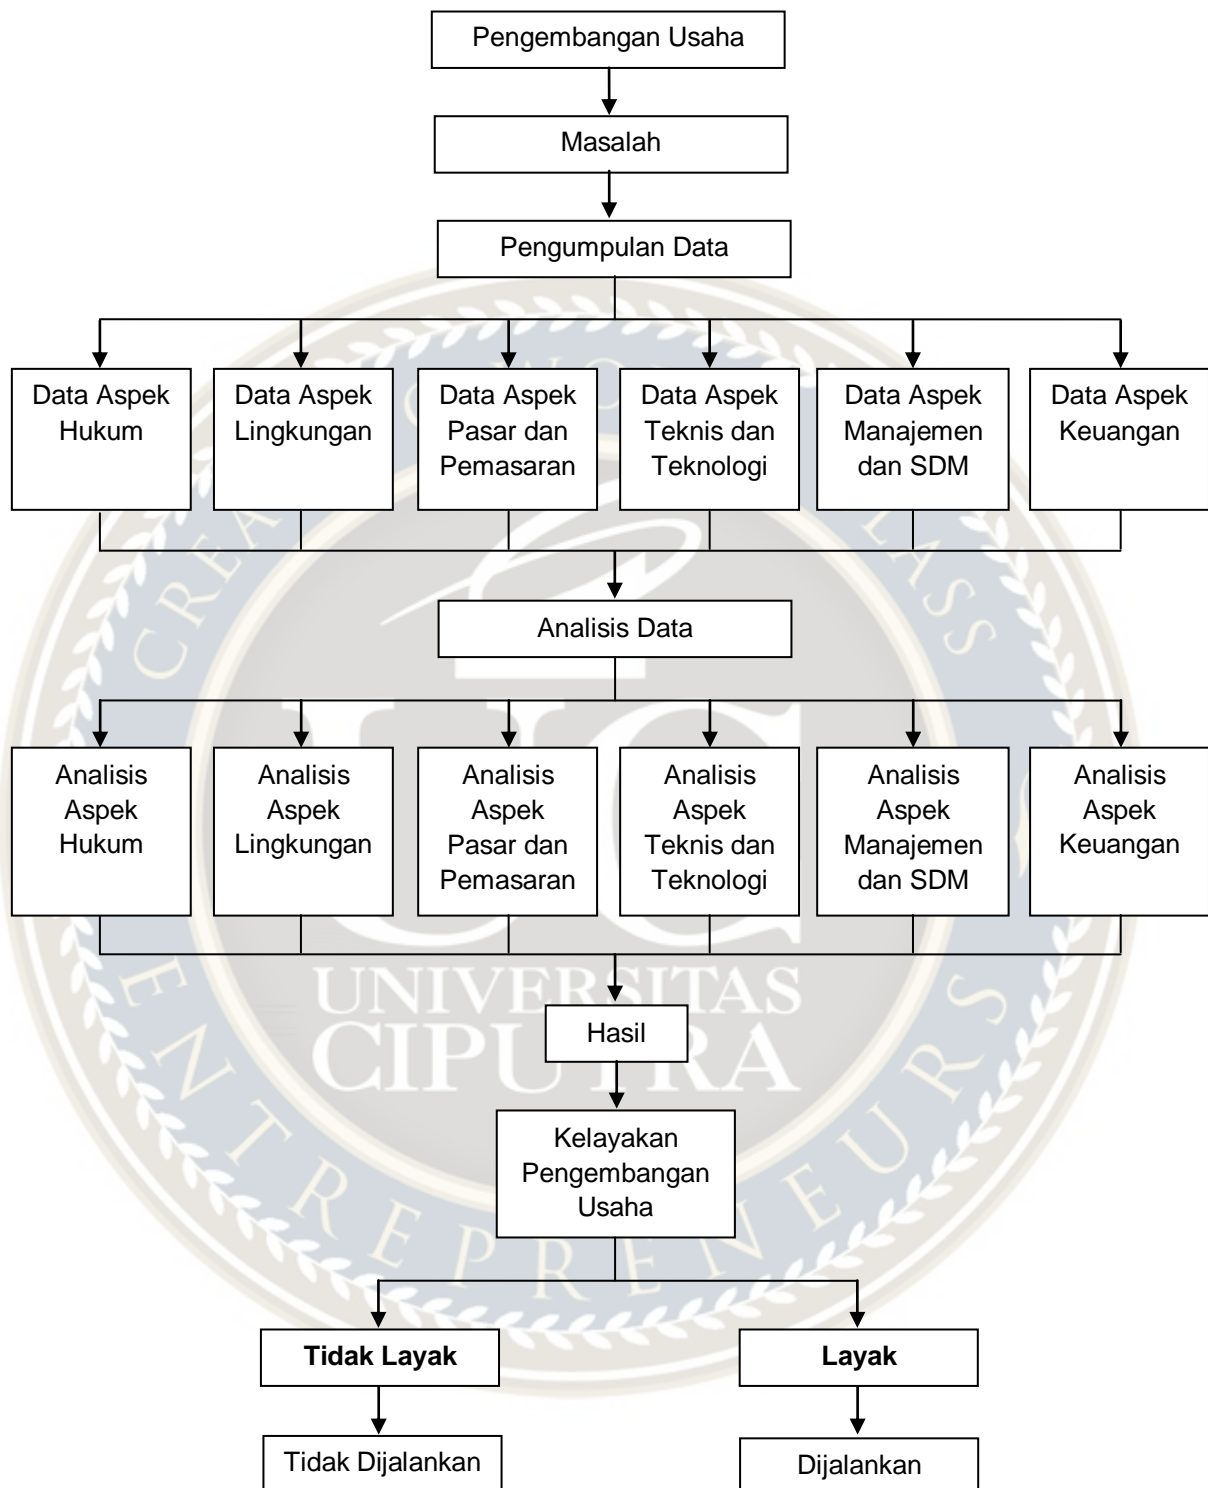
Pengembangan Usaha

Masalah

Pengumpulan Data

Data Aspek Hukum

Data Aspek Lingkungan

Data Aspek Pasar dan Pemasaran

Data Aspek Teknis dan Teknologi

Data Aspek Manajemen dan SDM

Data Aspek Keuangan

Analisis Data

Analisis Aspek Hukum

Analisis Aspek Lingkungan

Analisis Aspek Pasar dan Pemasaran

Analisis Aspek Teknis dan Teknologi

Analisis Aspek Manajemen dan SDM

Analisis Aspek Keuangan

UNIVERSITAS CIPUTRA

CREATING WORLD CLASS ENTREPRENEURS

Hasil

Kelayakan Pengembangan Usaha

**Tidak Layak**

**Layak**

Tidak Dijalankan

Dijalankan